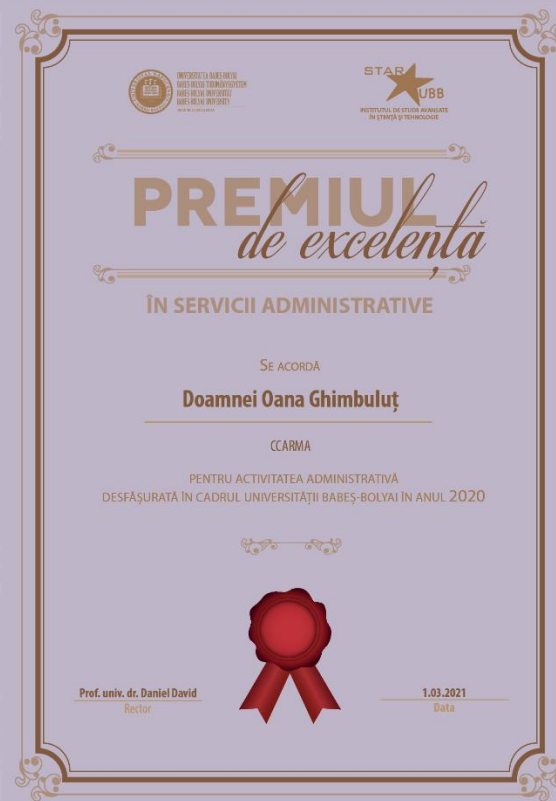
UNIVERSITATEA BABEŞ-BOLYAI
BABEŞ-BOLYAI TUDOMÁNYEGYETEM
BABEŞ-BOLYAI UNIVERSITÄT
BABEŞ-BOLYAI UNIVERSITY
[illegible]

STAR UBB
INSTITUTUL DE STUDII AVANSATE ÎN ŞTIINŢĂ ŞI TEHNOLOGIE

PREMIUL
de excelenţă

ÎN SERVICII ADMINISTRATIVE

SE ACORDĂ

Doamnei Oana Ghimbuluţ

CCARMA

PENTRU ACTIVITATEA ADMINISTRATIVĂ
DESFĂŞURATĂ ÎN CADRUL UNIVERSITĂŢII BABEŞ-BOLYAI ÎN ANUL 2020

Prof. univ. dr. Daniel David
Rector

1.03.2021
Data